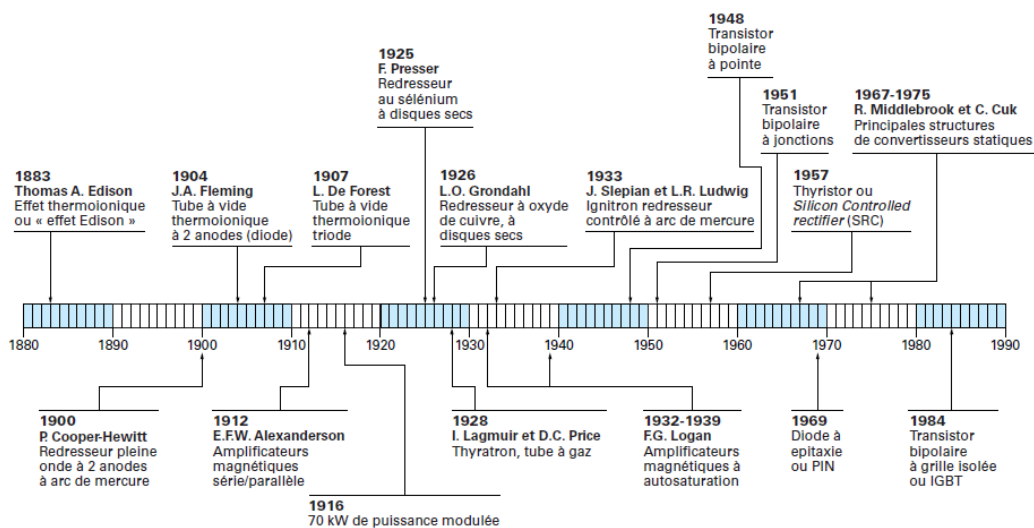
1948
Transistor bipolaire à pointe

1925
F. Presser
Redresseur au sélénium à disques secs

1951
Transistor bipolaire à jonctions

1967-1975
R. Middlebrook et C. Cuk
Principales structures de convertisseurs statiques

1883
Thomas A. Edison
Effet thermoionique ou « effet Edison »

1904
J.A. Fleming
Tube à vide thermoionique à 2 anodes (diode)

1907
L. De Forest
Tube à vide thermoionique triode

1926
L.O. Grondahl
Redresseur à oxyde de cuivre, à disques secs

1933
J. Slepian et L.R. Ludwig
Ignitron redresseur contrôlé à arc de mercure

1957
Thyristor ou *Silicon Controlled rectifier* (SRC)

1880 1890 1900 1910 1920 1930 1940 1950 1960 1970 1980 1990

1900
P. Cooper-Hewitt
Redresseur pleine onde à 2 anodes à arc de mercure

1912
E.F.W. Alexanderson
Amplificateurs magnétiques série/parallèle

1928
I. Lagmuir et D.C. Price
Thyratron, tube à gaz

1932-1939
F.G. Logan
Amplificateurs magnétiques à autosaturation

1969
Diode à epitaxie ou PIN

1984
Transistor bipolaire à grille isolée ou IGBT

1916
70 kW de puissance modulée